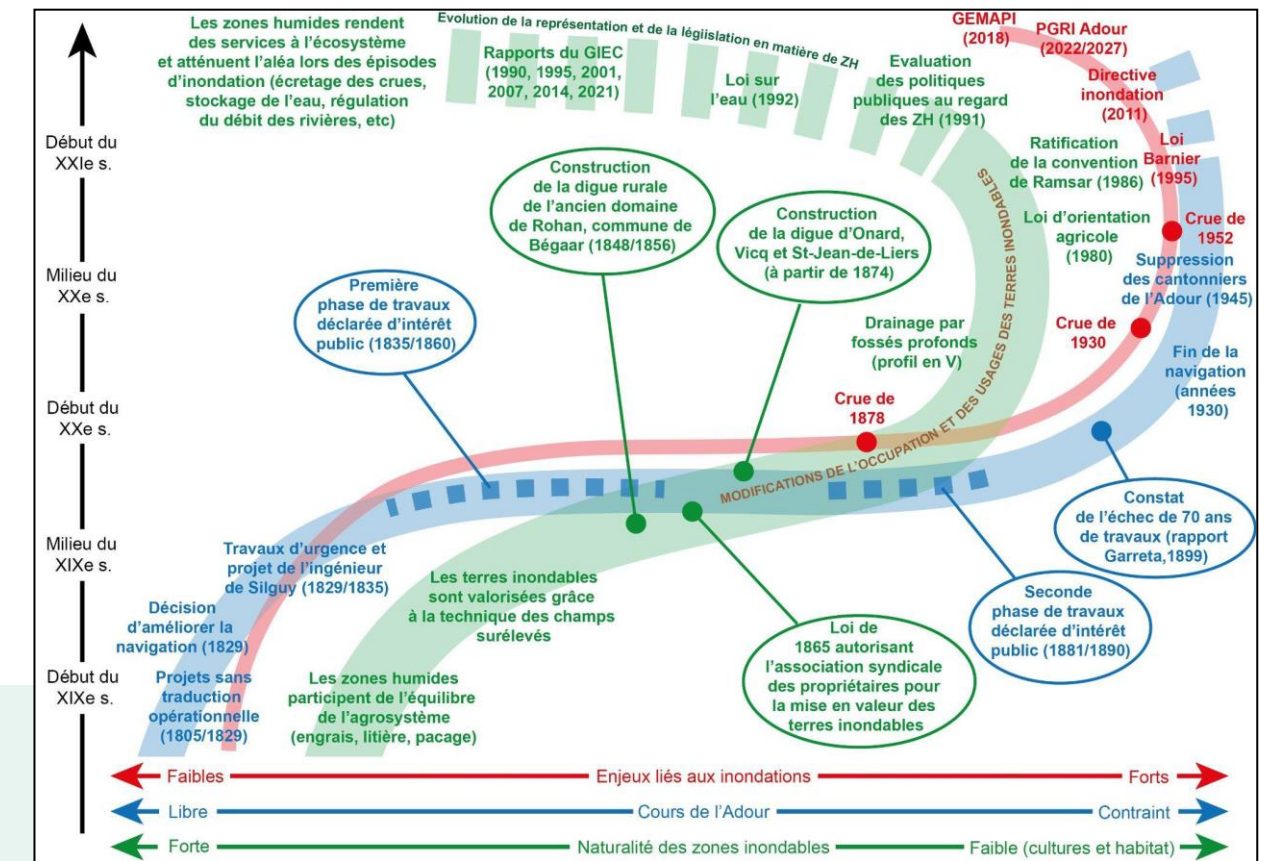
Les zones humides rendent des services à l'écosystème et atténuent l'aléa lors des épisodes d'inondation (écrêtage des crues, stockage de l'eau, régulation du débit des rivières, etc)

Evolution de la représentation et de la législation en matière de ZH

Rapports du GIEC (1990, 1995, 2001, 2007, 2014, 2021)

Loi sur l'eau (1992)

Evaluation des politiques publiques au regard des ZH (1991)

GEMAPI (2018)

PGRI Adour (2022/2027)

Directive inondation (2011)

Loi Barnier (1995)

Ratification de la convention de Ramsar (1986)

Loi d'orientation agricole (1980)

Crue de 1952

Suppression des cantonniers de l'Adour (1945)

Crue de 1930

Fin de la navigation (années 1930)

Début du XXIe s.

Milieu du XXe s.

Début du XXe s.

Milieu du XIXe s.

Début du XIXe s.

Construction de la digue rurale de l'ancien domaine de Rohan, commune de Bégaar (1848/1856)

Construction de la digue d'Onard, Vicq et St-Jean-de-Liers (à partir de 1874)

MODIFICATIONS DE L'OCCUPATION ET DES USAGES DES TERRES INONDABLES

Première phase de travaux déclarée d'intérêt public (1835/1860)

Drainage par fossés profonds (profil en V)

Crue de 1878

Constat de l'échec de 70 ans de travaux (rapport Garreta,1899)

Travaux d'urgence et projet de l'ingénieur de Silguy (1829/1835)

Décision d'améliorer la navigation (1829)

Projets sans traduction opérationnelle (1805/1829)

Les terres inondables sont valorisées grâce à la technique des champs surélevés

Les zones humides participent de l'équilibre de l'agrosystème (engrais, litière, pacage)

Loi de 1865 autorisant l'association syndicale des propriétaires pour la mise en valeur des terres inondables

Seconde phase de travaux déclarée d'intérêt public (1881/1890)

Faibles — Enjeux liés aux inondations — Forts

Libre — Cours de l'Adour — Contraint

Forte — Naturalité des zones inondables — Faible (cultures et habitat)